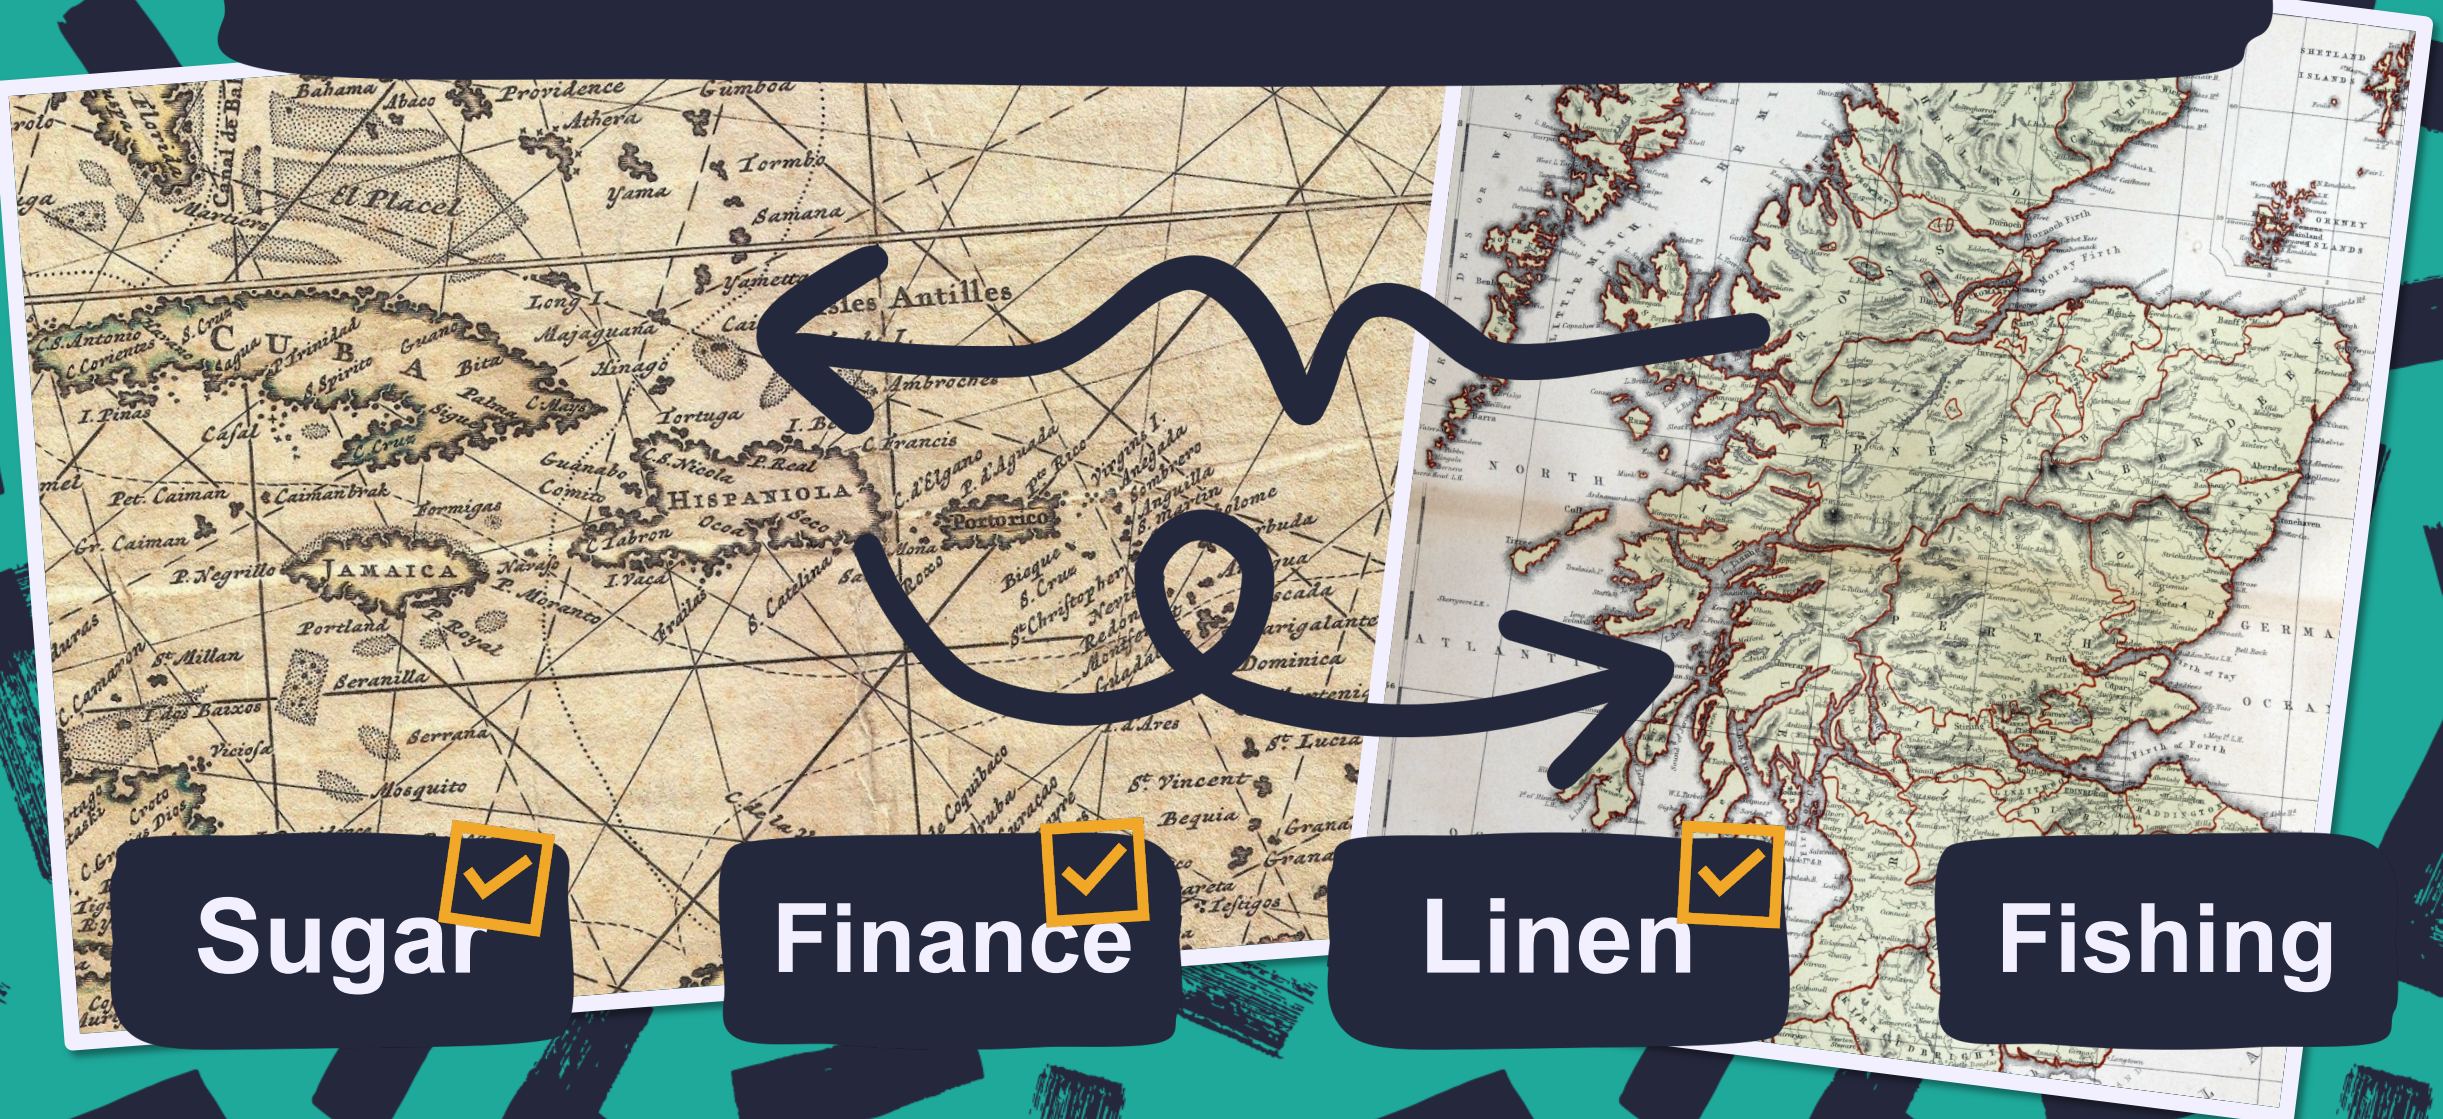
Bahama Abaco Providence Gumbou Athera Tormbo Yama El Placel Samana Yametta Isles Antilles Long I. Majaguana Hinago C.S.Antonio C.Corientes CUBA Trinidad Bita I.Pinas Casal Tortuga Ambroches I.Francis S.Nicola HISPANIOLA Portorico Pet. Caiman Caimanbrak Formigas Gr. Caiman JAMAICA P.Negrillo Portland P.Royal I.Vaca St. Millan Seranilla Serrana Mosquito Viciosa St. Christopher Anguilla Barbuda Dominica St. Lucia St. Vincent Bequia Granada

NORTH ATLANTIC GERMAN OCEAN ORKNEY ISLANDS SHETLAND ISLANDS

Sugar

Finance

Linen

Fishing